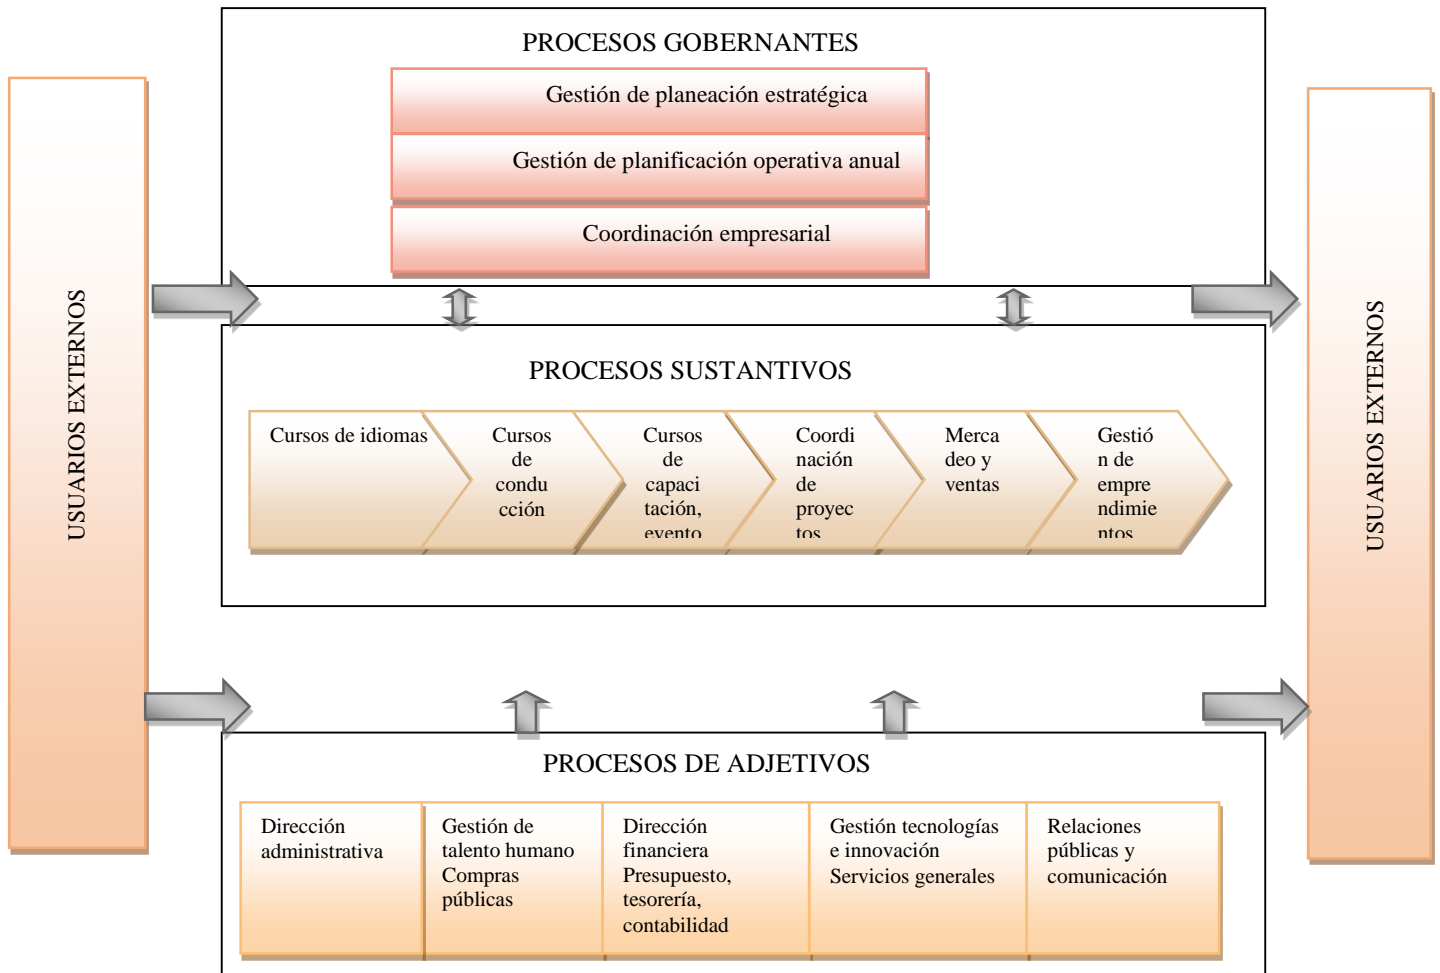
USUARIOS EXTERNOS

PROCESOS GOBERNANTES

Gestión de planeación estratégica

Gestión de planificación operativa anual

Coordinación empresarial

PROCESOS SUSTANTIVOS

Cursos de idiomas

Cursos de conducción

Cursos de capacitación, evento

Coordinación de proyectos

Mercadeo y ventas

Gestión de emprendimientos

PROCESOS DE ADJETIVOS

Dirección administrativa

Gestión de talento humano Compras públicas

Dirección financiera Presupuesto, tesorería, contabilidad

Gestión tecnologías e innovación Servicios generales

Relaciones públicas y comunicación

USUARIOS EXTERNOS